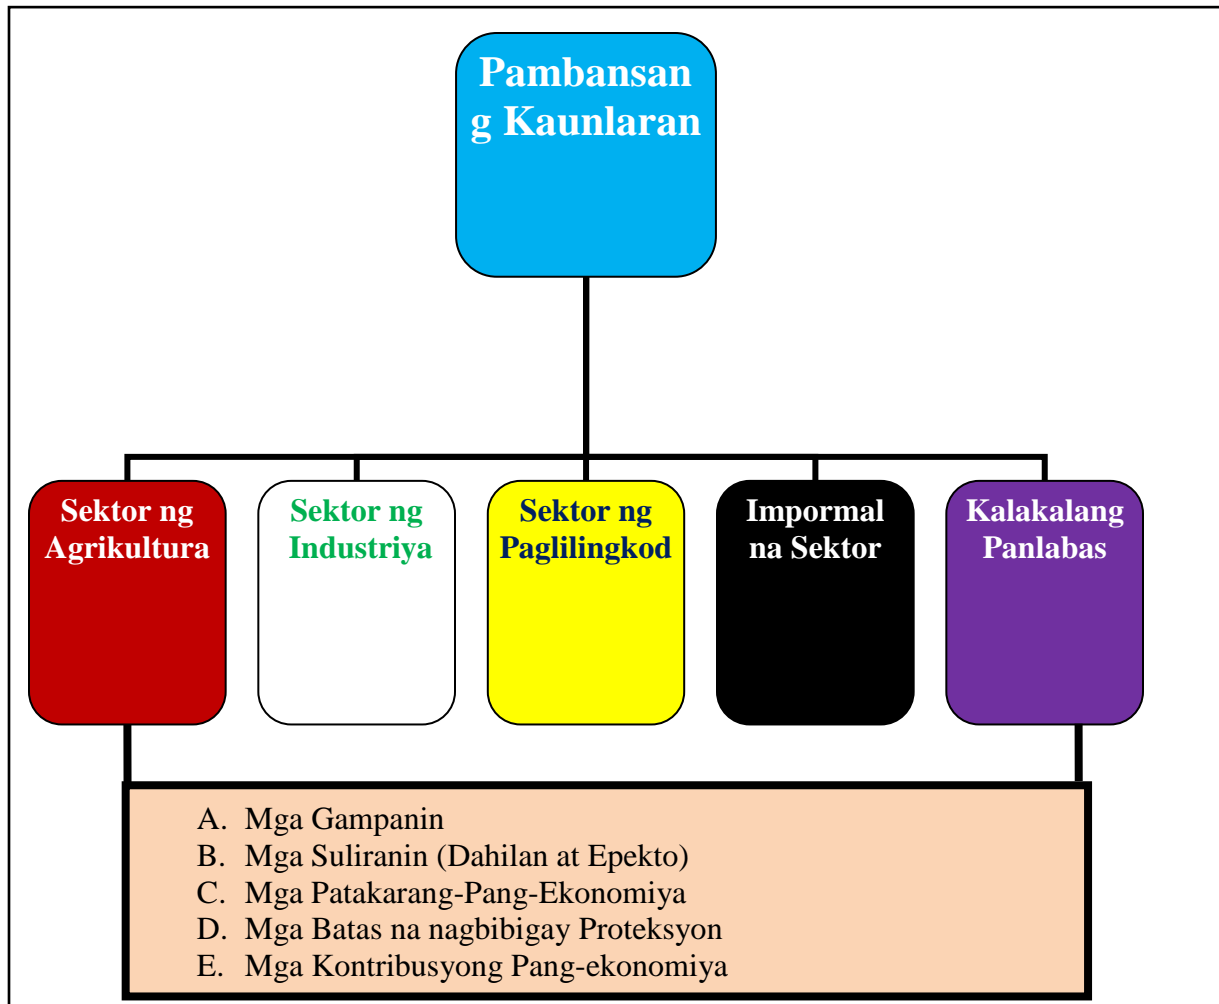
Pambansan g Kaunlaran

Sektor ng Agrikultura

Sektor ng Industriya

Sektor ng Paglilingkod

Impormal na Sektor

Kalakalang Panlabas

A. Mga Gampanin
B. Mga Suliranin (Dahilan at Epekto)
C. Mga Patakarang-Pang-Ekonomiya
D. Mga Batas na nagbibigay Proteksyon
E. Mga Kontribusyong Pang-ekonomiya